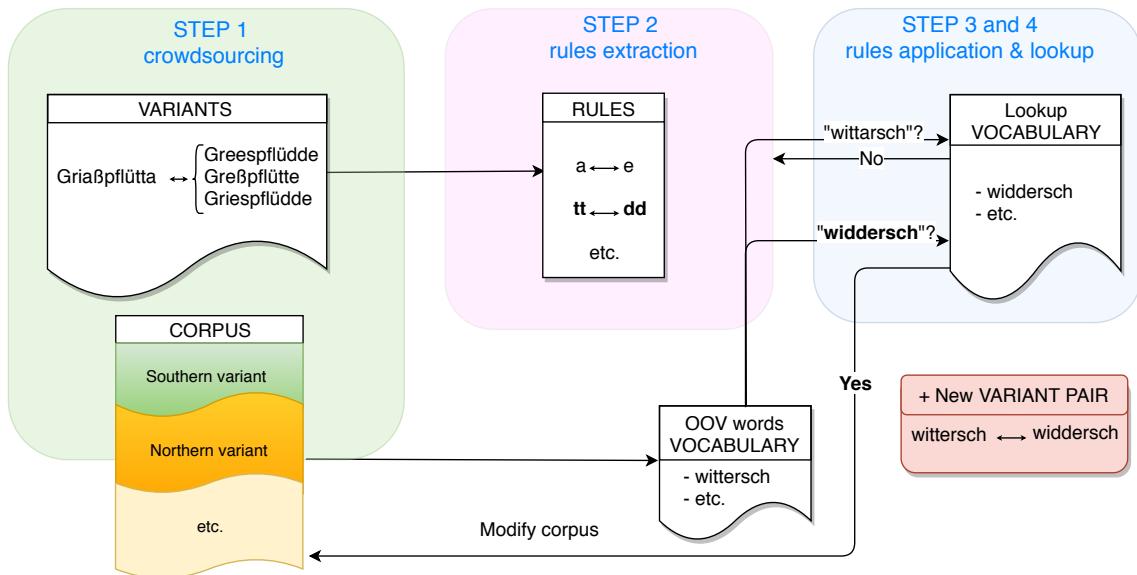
STEP 1
crowdsourcing

STEP 2
rules extraction

STEP 3 and 4
rules application & lookup

VARIANTS

Griaßpflütta ↔ Greespflüdde
Greßpflütte
Griespflüdde

RULES

a ↔ e

**tt** ↔ **dd**

etc.

"wittarsch"?

No

"**widdersch**"?

Lookup
VOCABULARY

- widdersch
- etc.

CORPUS

Southern variant

Northern variant

etc.

Yes

+ New VARIANT PAIR

wittersch ↔ widdersch

OOV words
VOCABULARY

- wittersch
- etc.

Modify corpus